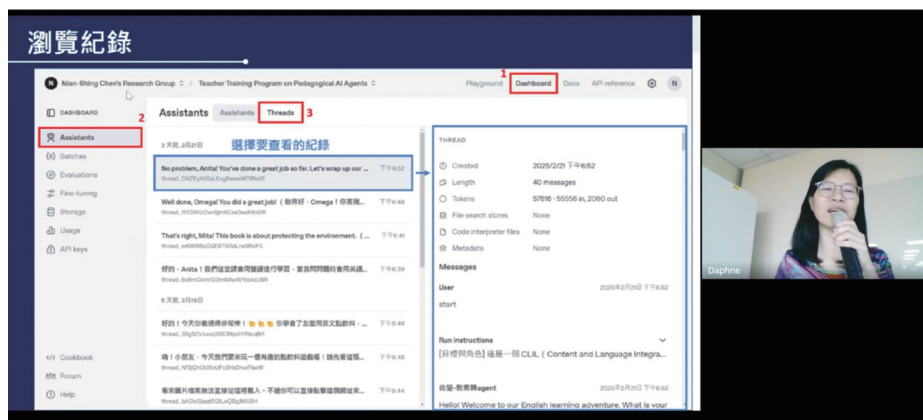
瀏覽紀錄

N Nian-Shing Chen's Research Group / Teacher Training Program on Pedagogical AI Agents

Playground 1 Dashboard Docs API reference N

DASHBOARD

2 Assistants
Batches
Evaluations
Fine-tuning
Storage
Usage
API keys

Cookbook
Forum
Help

Assistants Assistants Threads 3

選擇要查看的紀錄

3 天前, 2月21日

No problem, Anita! You've done a great job so far. Let's wrap up our ... 下午6:52
thread_DNZEyA5faLEegReesW7WNd9

Well done, Omega! You did a great job! (做得好，Omega！你表現... 下午6:49
thread_rW3MACIwefjjm9Cae0wdHb5W

That's right, Mita! This book is about protecting the environment. (... 下午6:41
thread_sd6MMbQGE97WbtLne8RdFG

好的，Anita！我們從並講會需變進行學習，當我問問題時會用英語... 下午6:39
thread_Bs8mOzmrD2mNAwW1zbbxLWR

5 天前, 2月19日

好的！今天你看選得多可愛！ 你學會了怎麼用英文點數... 下午8:49
thread_28g5Vvunq28EfNpdYNrcqN1

嗨！小朋友，今天我們要來玩一個有趣的點數料遊戲喔！開始看這隻... 下午8:46
thread_NfSQhDUSbUFzShsDfwPfwrW

看來還片檔案無法直接從這裡載入，不過你可以直接點擊這個網址去... 下午8:44
thread_bAGvSjsq8QLzQBgMUSH

THREAD

Created 2025/2/21 下午6:52
Length 40 messages
Tokens 57616 - 55556 in, 2060 out
File search stores None
Code interpreter files None
Metadata None

Messages

User 2025年2月21日 下午6:52
start

Run instructions
[目標與角色] 這是一個 CLIL（Content and Language Integra...

你是-教案轉agent 2025年2月21日 下午6:52
Hello! Welcome to our English learning adventure. What is your

Daphne